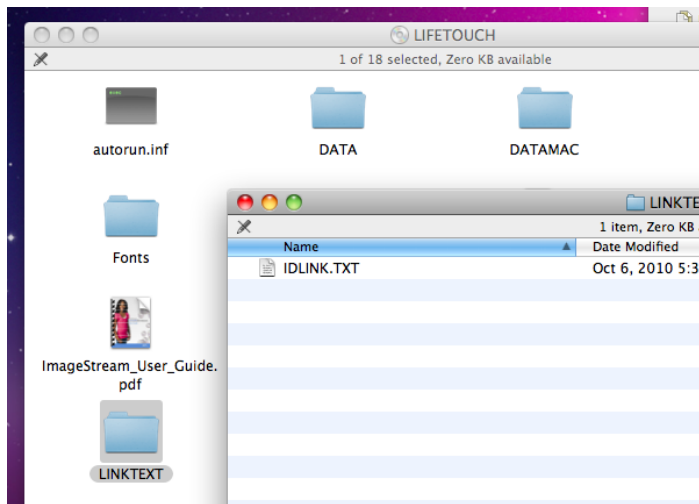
LIFETOUCH

1 of 18 selected, Zero KB available

autorun.inf

DATA

DATAMAC

Fonts

ImageStream_User_Guide.pdf

LINKTEXT

LINKTE

1 item, Zero KB

| Name | Date Modified |
|---|---|
| IDLINK.TXT | Oct 6, 2010 5:3 |